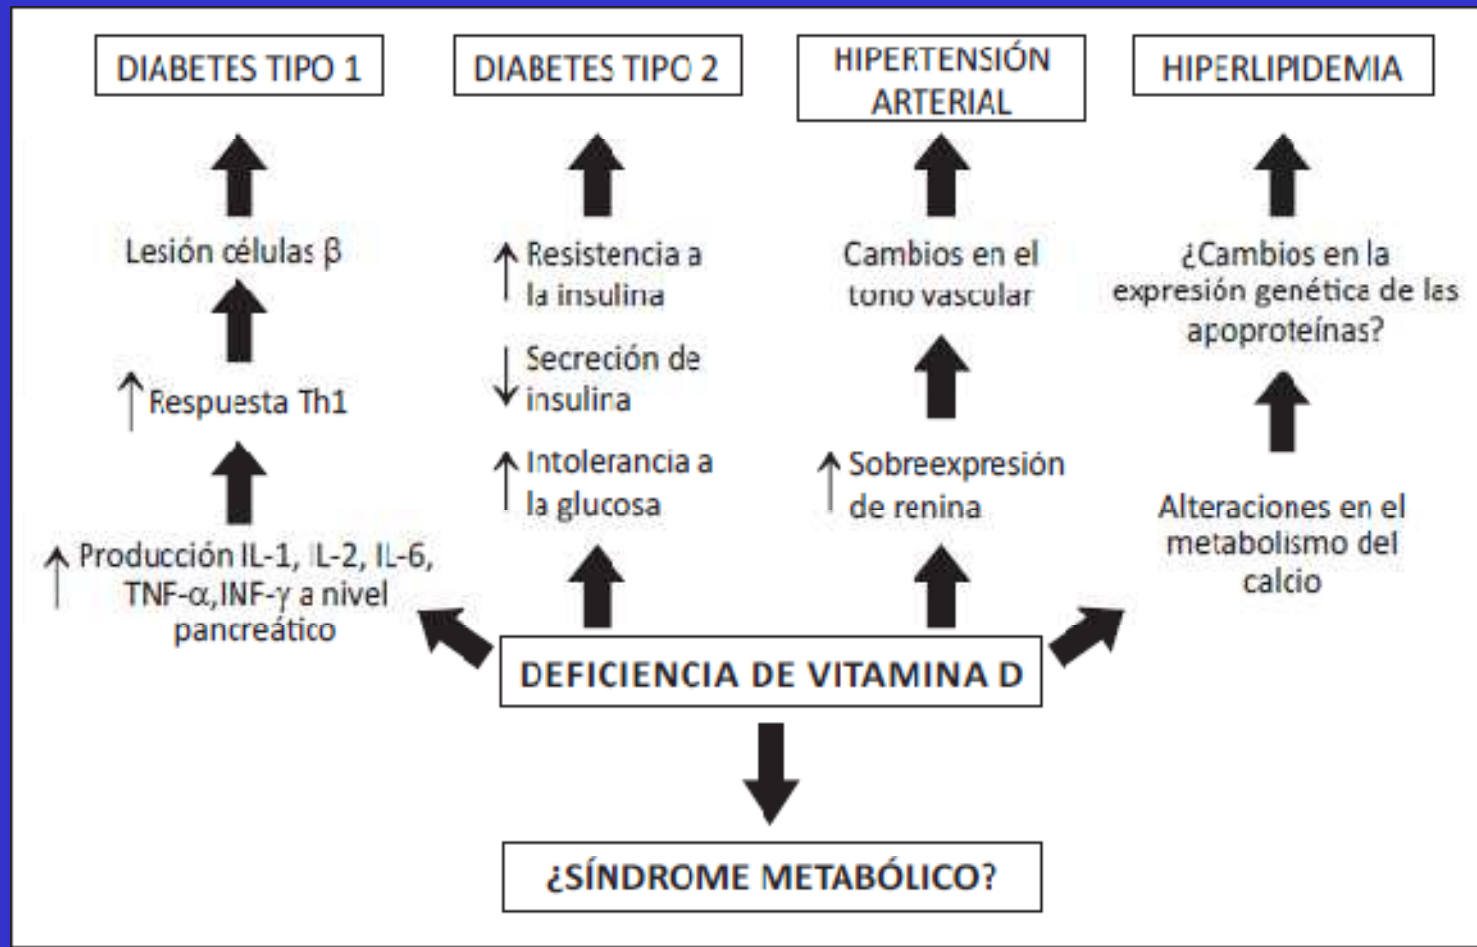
DIABETES TIPO 1

Lesión células β

↑ Respuesta Th1

↑ Producción IL-1, IL-2, IL-6, TNF-α, INF-γ a nivel pancreático

DIABETES TIPO 2

↑ Resistencia a la insulina

↓ Secreción de insulina

↑ Intolerancia a la glucosa

HIPERTENSIÓN ARTERIAL

Cambios en el tono vascular

↑ Sobreexpresión de renina

HIPERLIPIDEMIA

¿Cambios en la expresión genética de las apoproteínas?

Alteraciones en el metabolismo del calcio

DEFICIENCIA DE VITAMINA D

¿SÍNDROME METABÓLICO?